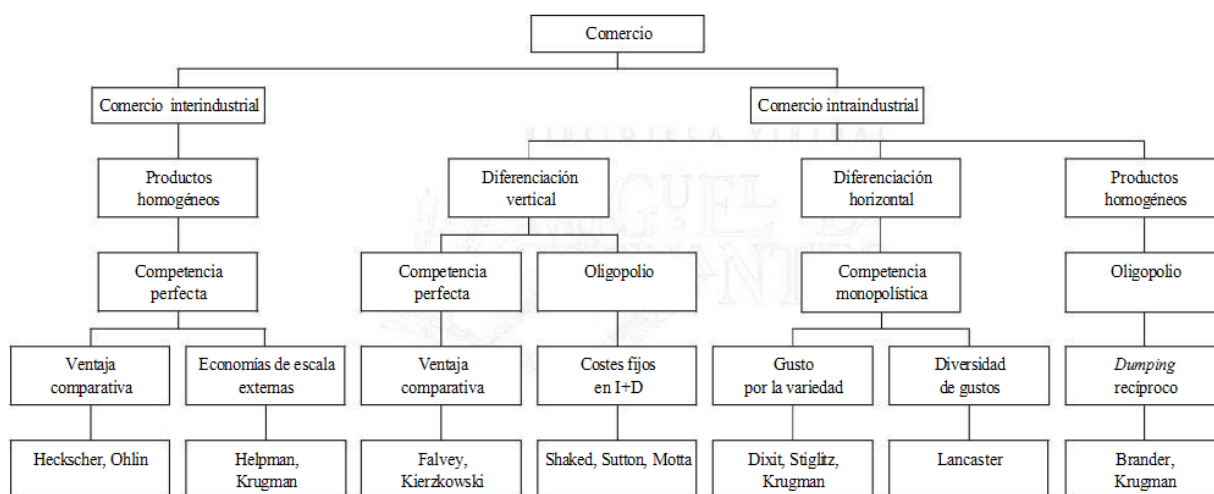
Comercio

Comercio interindustrial

Comercio intraindustrial

BIBLIOTECA VIRTUAL MIGUEL DE CERVANTES

Productos homogéneos

Diferenciación vertical

Diferenciación horizontal

Productos homogéneos

Competencia perfecta

Competencia perfecta

Oligopolio

Competencia monopolística

Oligopolio

Ventaja comparativa

Economías de escala externas

Ventaja comparativa

Costes fijos en I+D

Gusto por la variedad

Diversidad de gustos

*Dumping* recíproco

Heckscher, Ohlin

Helpman, Krugman

Falvey, Kierzkowski

Shaked, Sutton, Motta

Dixit, Stiglitz, Krugman

Lancaster

Brander, Krugman